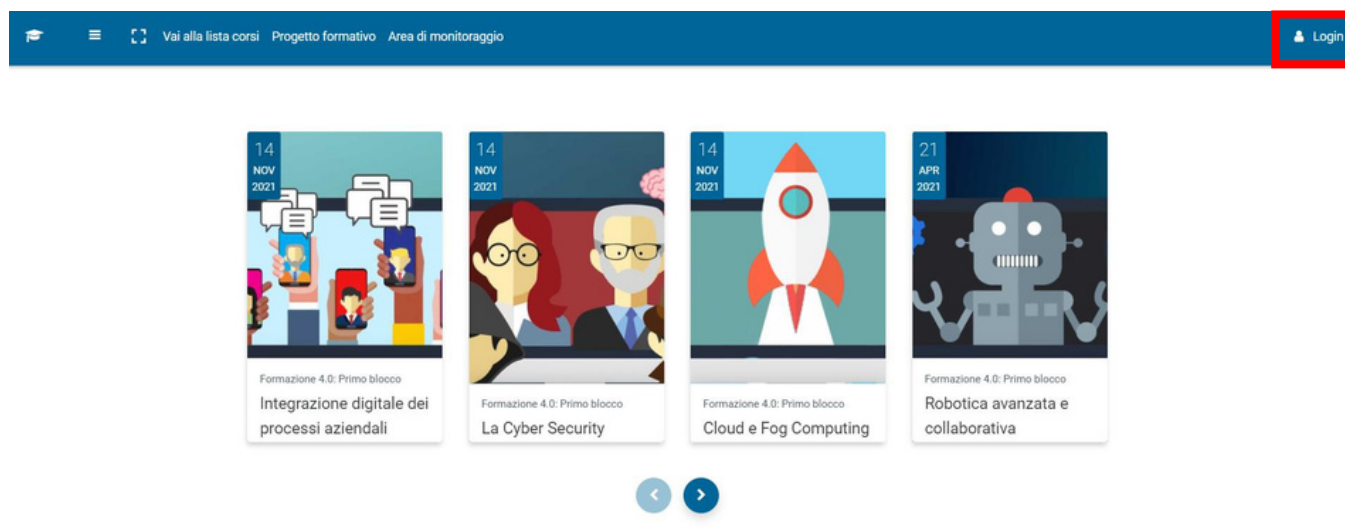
Vai alla lista corsi Progetto formativo Area di monitoraggio

Login

14
NOV
2021

Formazione 4.0: Primo blocco

Integrazione digitale dei processi aziendali

14
NOV
2021

Formazione 4.0: Primo blocco

La Cyber Security

14
NOV
2021

Formazione 4.0: Primo blocco

Cloud e Fog Computing

21
APR
2021

Formazione 4.0: Primo blocco

Robotica avanzata e collaborativa